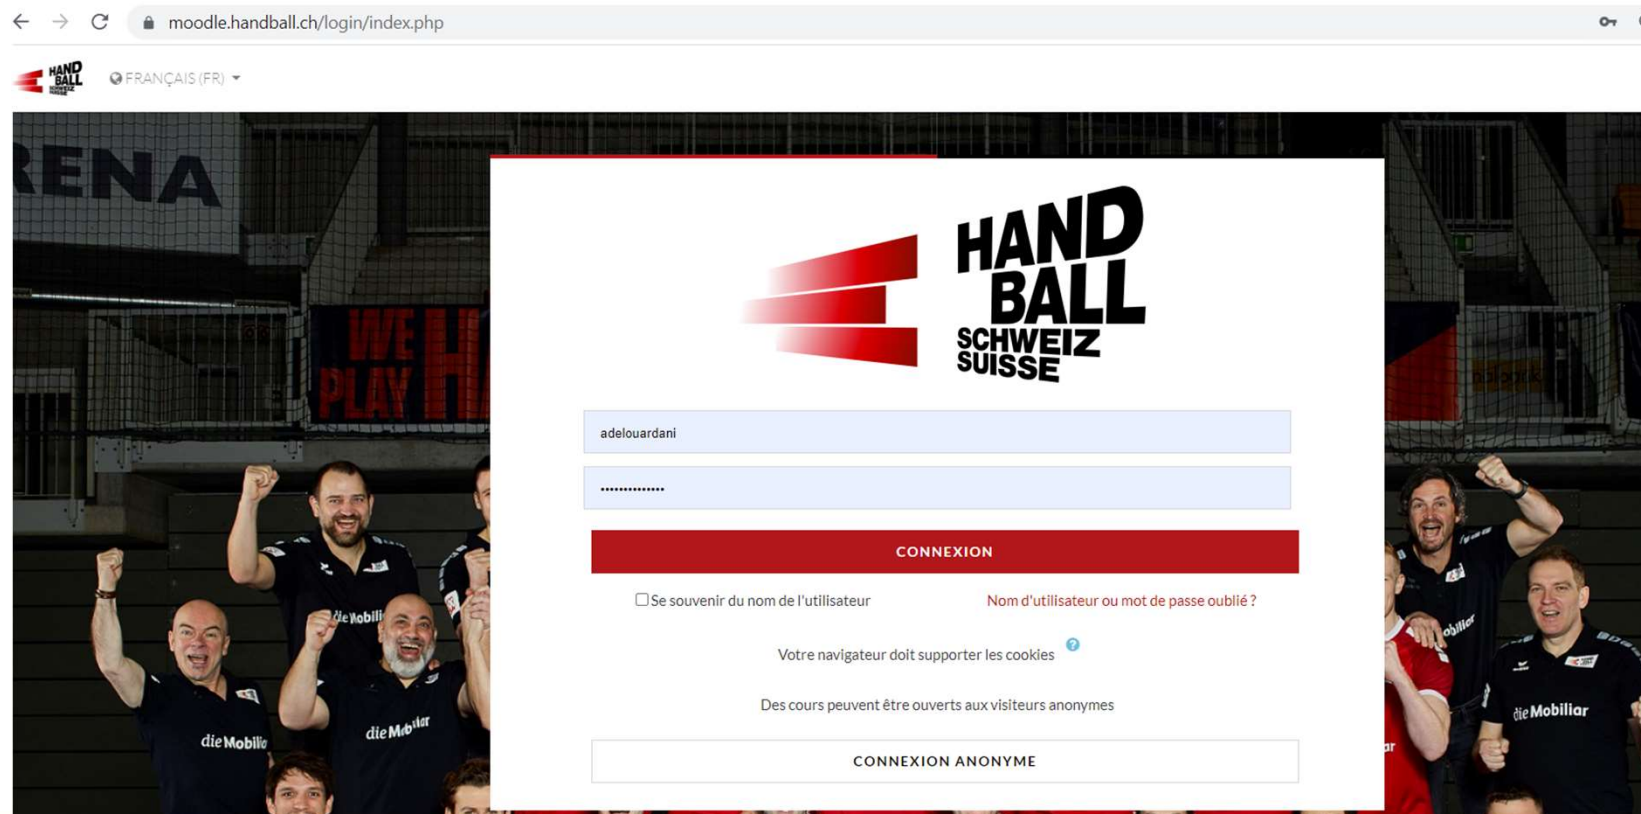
moodle.handball.ch/login/index.php

HAND BALL SCHWEIZ SUISSE

FRANÇAIS (FR)

RENA

WE PLAY H

HAND BALL SCHWEIZ SUISSE

adelouardani

••••••••••••••

CONNEXION

Se souvenir du nom de l'utilisateur

Nom d'utilisateur ou mot de passe oublié ?

Votre navigateur doit supporter les cookies

Des cours peuvent être ouverts aux visiteurs anonymes

CONNEXION ANONYME

die Mobiliar

die Mobiliar

die Mobiliar

die Mobiliar

Mobiliar